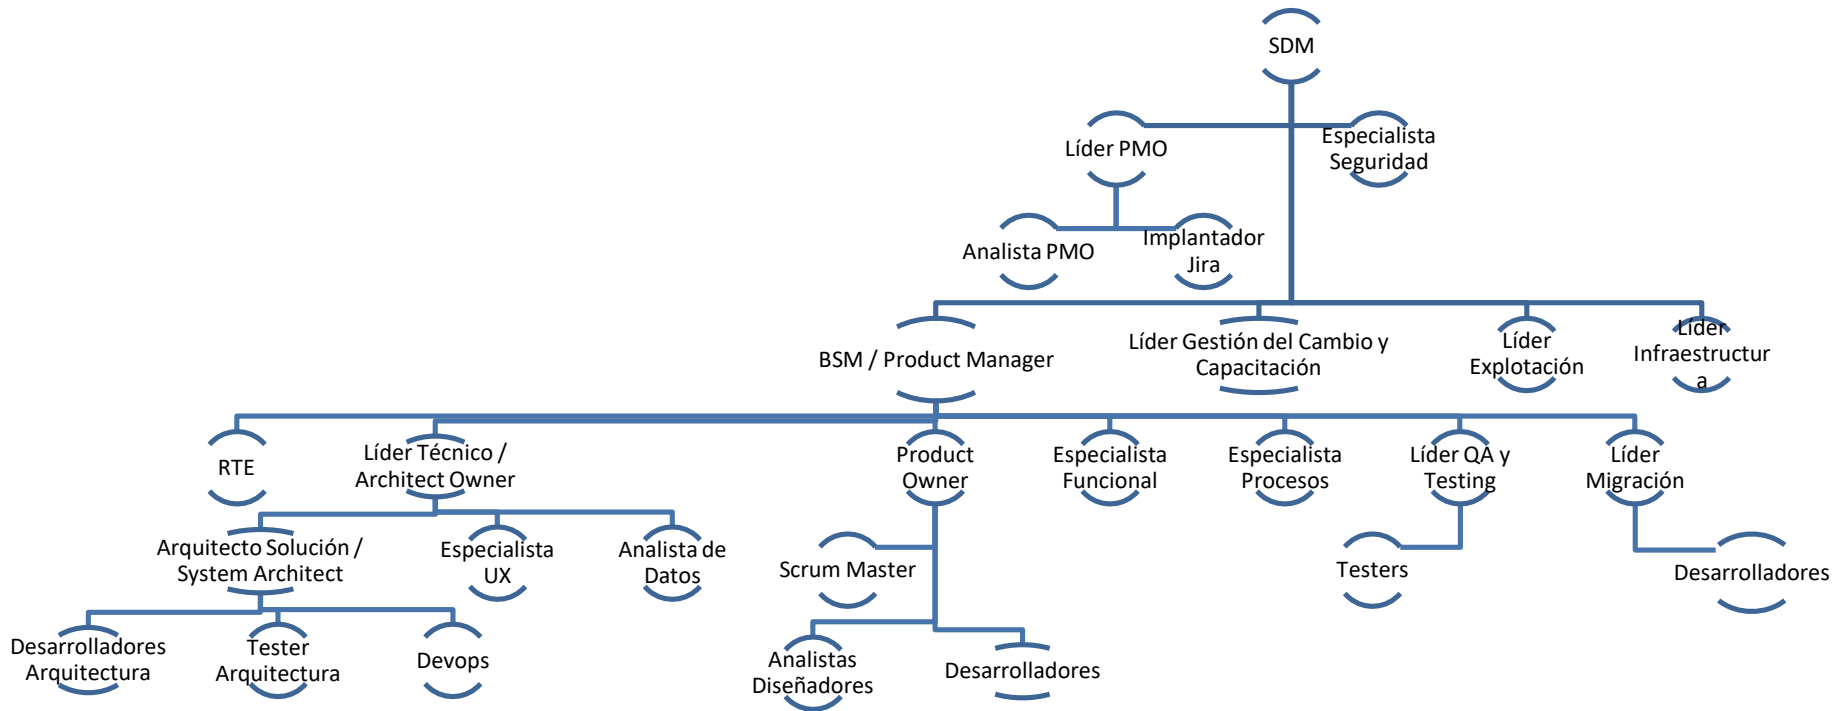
SDM

Líder PMO

Especialista Seguridad

Analista PMO

Implantador Jira

BSM / Product Manager

Líder Gestión del Cambio y Capacitación

Líder Explotación

Líder Infraestructur a

RTE

Líder Técnico / Architect Owner

Product Owner

Especialista Funcional

Especialista Procesos

Líder QA y Testing

Líder Migración

Arquitecto Solución / System Architect

Especialista UX

Analista de Datos

Scrum Master

Testers

Desarrolladores

Desarrolladores Arquitectura

Tester Arquitectura

Devops

Analistas Diseñadores

Desarrolladores